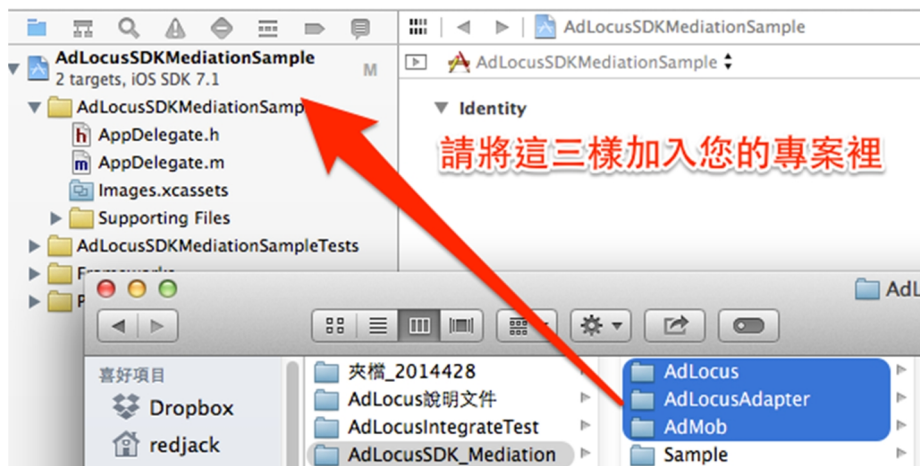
AdLocusSDKMediationSample

AdLocusSDKMediationSample
2 targets, iOS SDK 7.1
M
AdLocusSDKMediationSamp
AppDelegate.h
AppDelegate.m
Images.xcassets
Supporting Files
AdLocusSDKMediationSampleTests
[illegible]
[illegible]

AdLocusSDKMediationSample

Identity

請將這三樣加入您的專案裡

AdL

喜好項目
Dropbox
redjack

夾檔_2014428
AdLocus說明文件
AdLocusIntegrateTest
AdLocusSDK_Mediation

AdLocus
AdLocusAdapter
AdMob
Sample